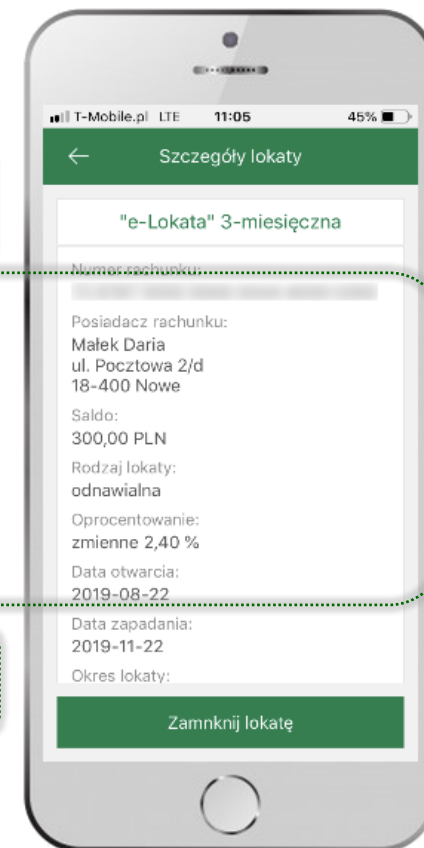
T-Mobile.pl LTE 11:05 45%

← Szczegóły lokaty

"e-Lokata" 3-miesięczna

Numer rachunku:
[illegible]

Posiadacz rachunku:
Małek Daria
ul. Pocztowa 2/d
18-400 Nowe

Saldo:
300,00 PLN

Rodzaj lokaty:
odnawialna

Oprocentowanie:
zmienne 2,40 %

Data otwarcia:
2019-08-22

Data zapadania:
2019-11-22

Okres lokaty:

Zamknij lokatę